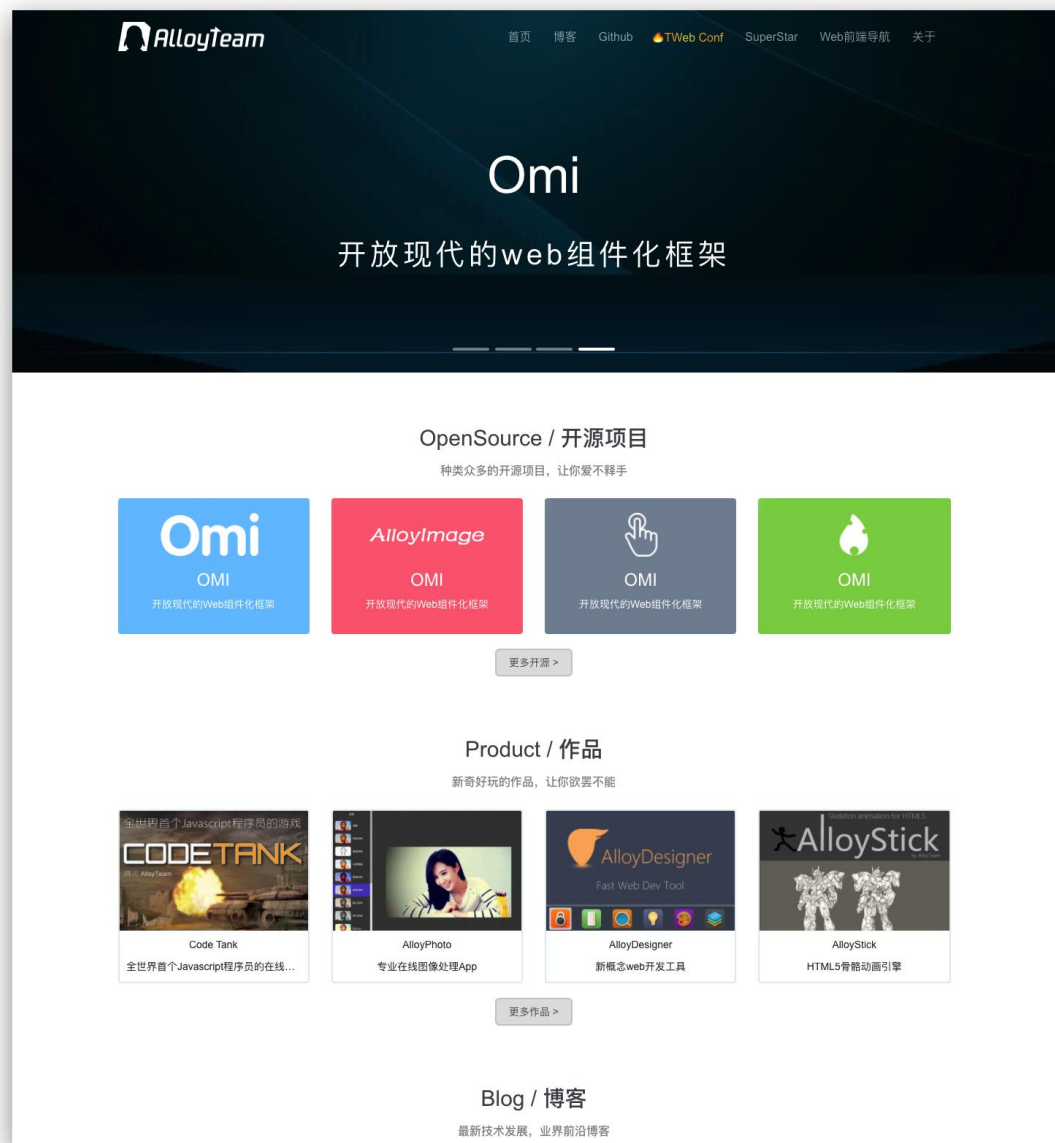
AlloyTeam

首页 博客 Github TWeb Conf SuperStar Web前端导航 关于

Omi

开放现代的web组件化框架

OpenSource / 开源项目

种类众多的开源项目，让你爱不释手

Omi
OMI
开放现代的Web组件化框架

AlloyImage
OMI
开放现代的Web组件化框架

OMI
开放现代的Web组件化框架

OMI
开放现代的Web组件化框架

更多开源 >

Product / 作品

新奇好玩的作品，让你欲罢不能

全世界首个Javascript程序员的游戏
CODETANK
腾讯 AlloyTeam
Code Tank
全世界首个Javascript程序员的在线...

AlloyPhoto
专业在线图像处理App

AlloyDesigner
Fast Web Dev Tool
AlloyDesigner
新概念web开发工具

Skeleton animation for HTML5
AlloyStick
by AlloyTeam
AlloyStick
HTML5骨骼动画引擎

更多作品 >

Blog / 博客

最新技术发展，业界前沿博客